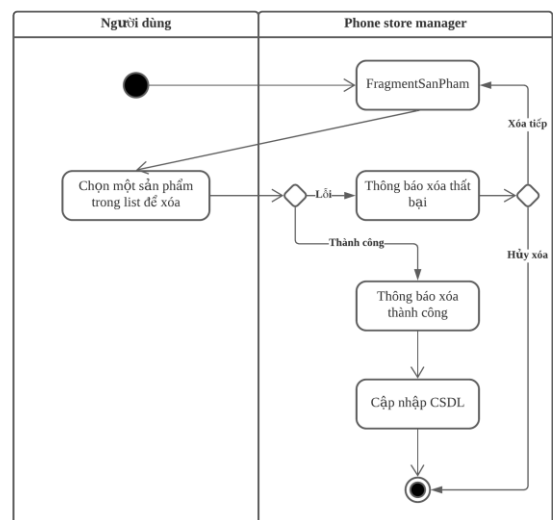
| Người dùng | Phone store manager |
|---|---|

FragmentSanPham

Xóa tiếp

Chọn một sản phẩm trong list để xóa

Lỗi

Thông báo xóa thất bại

Thành công

Hủy xóa

Thông báo xóa thành công

Cập nhập CSDL